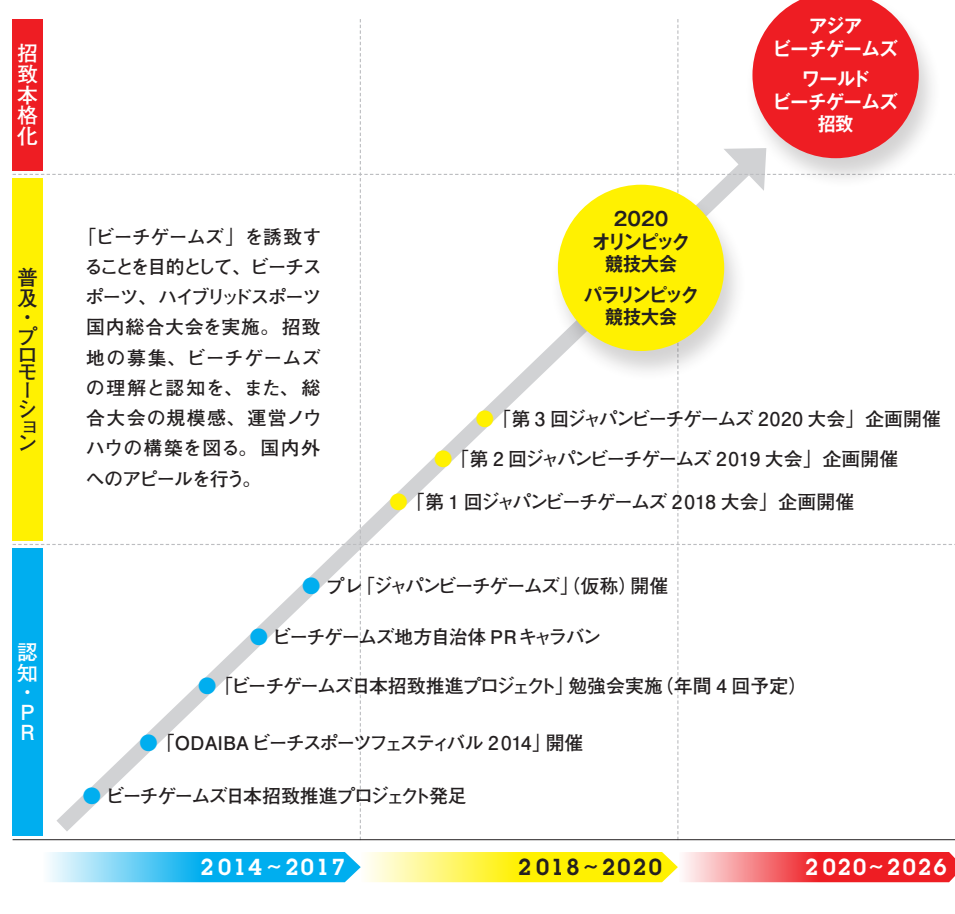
招致本格化

普及・プロモーション

認知・PR

アジア
ビーチゲームズ
ワールド
ビーチゲームズ
招致

2020
オリンピック
競技大会
パラリンピック
競技大会

「ビーチゲームズ」を誘致することを目的として、ビーチスポーツ、ハイブリッドスポーツ国内総合大会を実施。招致地の募集、ビーチゲームズの理解と認知を、また、総合大会の規模感、運営ノウハウの構築を図る。国内外へのアピールを行う。

「第 3 回ジャパンビーチゲームズ 2020 大会」企画開催
「第 2 回ジャパンビーチゲームズ 2019 大会」企画開催
「第 1 回ジャパンビーチゲームズ 2018 大会」企画開催

プレ「ジャパンビーチゲームズ」(仮称) 開催
ビーチゲームズ地方自治体 PR キャラバン
「ビーチゲームズ日本招致推進プロジェクト」勉強会実施 (年間 4 回予定)
「ODAIBA ビーチスポーツフェスティバル 2014」開催
ビーチゲームズ日本招致推進プロジェクト発足

2014～2017
2018～2020
2020～2026